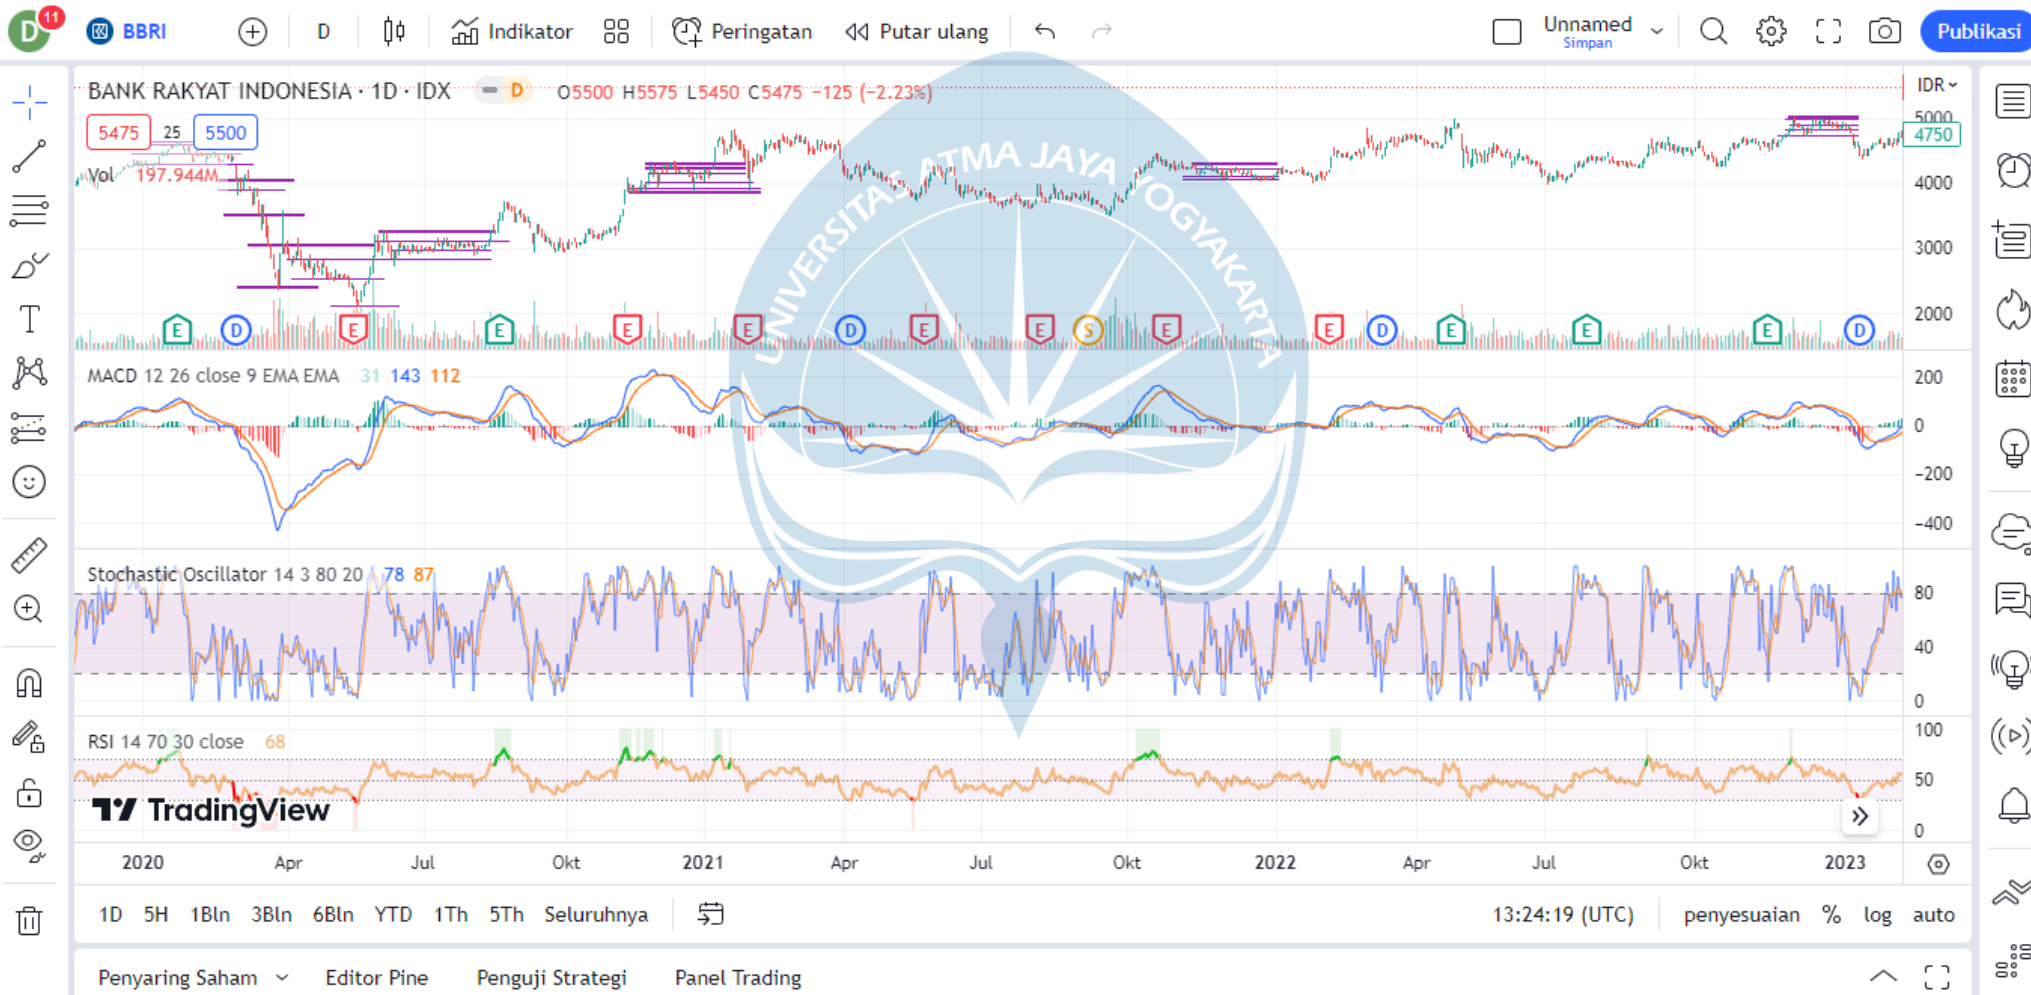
D 11 BBRI D Indikator Peringatan Putar ulang Unnamed Simpan Publikasi

BANK RAKYAT INDONESIA · 1D · IDX D O5500 H5575 L5450 C5475 −125 (−2.23%)

5475 25 5500

Vol 197.944M

IDR

5000
4750
4000
3000
2000

E D E E E E D E E S E E D E E E D

MACD 12 26 close 9 EMA EMA 31 143 112

200
0
-200
-400

Stochastic Oscillator 14 3 80 20 78 87

80
40
0

RSI 14 70 30 close 68

100
50
0

UNIVERSITAS ATMA JAYA YOGYAKARTA

TradingView

2020 Apr Jul Okt 2021 Apr Jul Okt 2022 Apr Jul Okt 2023

1D 5H 1Bln 3Bln 6Bln YTD 1Th 5Th Seluruhnya 13:24:19 (UTC) penyesuaian % log auto

Penyaring Saham Editor Pine Penguji Strategi Panel Trading